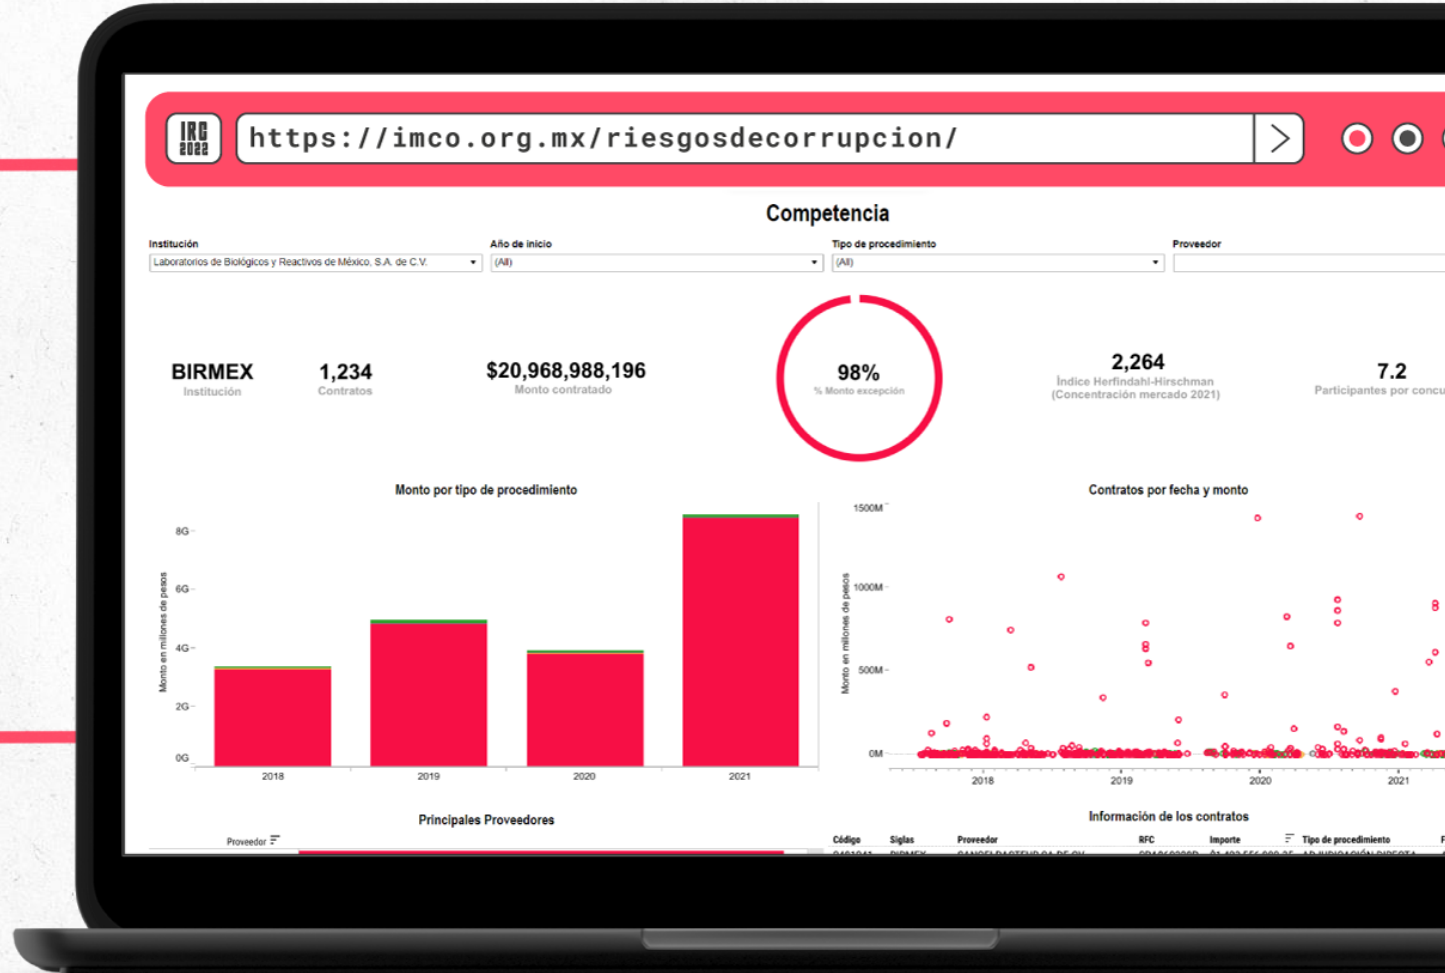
IRC 2022

https://imco.org.mx/riesgosdecorrupcion/

Competencia

Institución
Laboratorios de Biológicos y Reactivos de México, S.A. de C.V.

Año de inicio
(All)

Tipo de procedimiento
(All)

Proveedor

BIRMEX
Institución

1,234
Contratos

$20,968,988,196
Monto contratado

98%
% Monto excepción

2,264
Índice Herfindahl-Hirschman
(Concentración mercado 2021)

7.2
Participantes por concu

Monto por tipo de procedimiento

8G
6G
4G
2G
0G
Monto en millones de pesos
2018
2019
2020
2021

Contratos por fecha y monto

1500M
1000M
500M
0M
Monto en millones de pesos
2018
2019
2020
2021

Principales Proveedores

Proveedor

Información de los contratos

| Código | Siglas | Proveedor | RFC | Importe | Tipo de procedimiento |
|---|---|---|---|---|---|
| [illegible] | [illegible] | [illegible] | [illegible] | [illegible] | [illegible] |